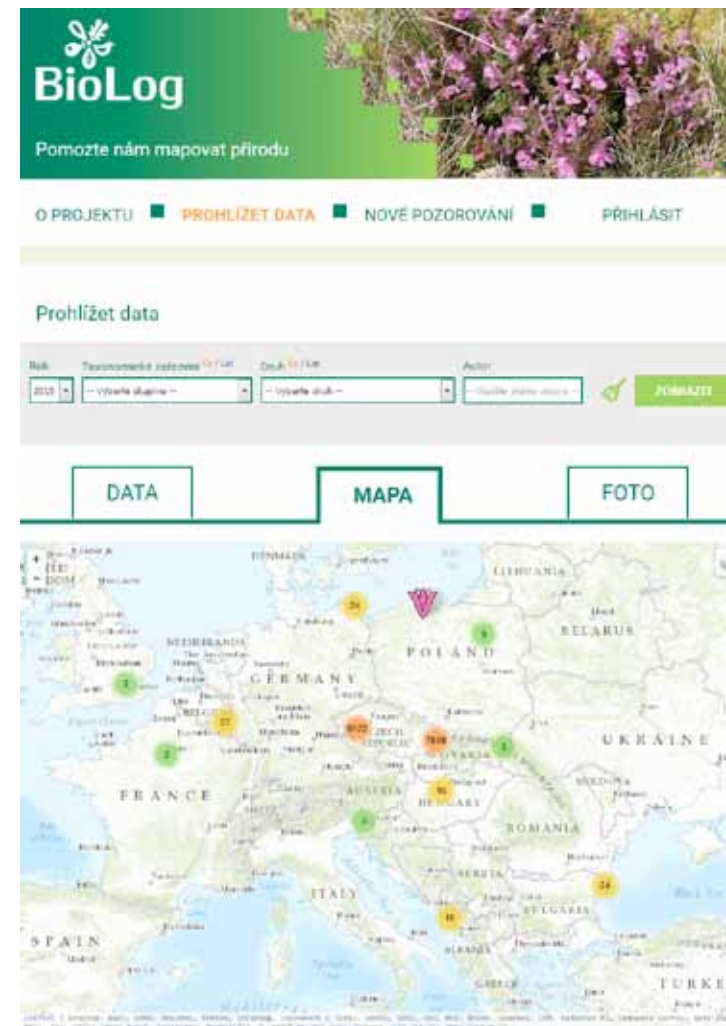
BioLog

Pomozte nám mapovat přírodu

O PROJEKTU PROHLÍŽET DATA NOVÉ POZOROVÁNÍ PŘIHLÁSIT

Prohlížet data

Rok
2015
Taxonomické zařazení
-- Vyberte skupinu --
Druh
-- Vyberte druh --
Autor
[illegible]
ZOBRAZIT

DATA
MAPA
FOTO

DENMARK
LITHUANIA
BELARUS
NETHERLANDS
POLAND
GERMANY
BELGIUM
CZECH REPUBLIC
SLOVAKIA
UKRAINE
FRANCE
AUSTRIA
HUNGARY
MOLDOVA
ROMANIA
SERBIA
ITALY
BULGARIA
SPAIN
ALBANIA
GREECE
TURKEY
24
5
3
27
8025
7808
2
3
96
4
24
16